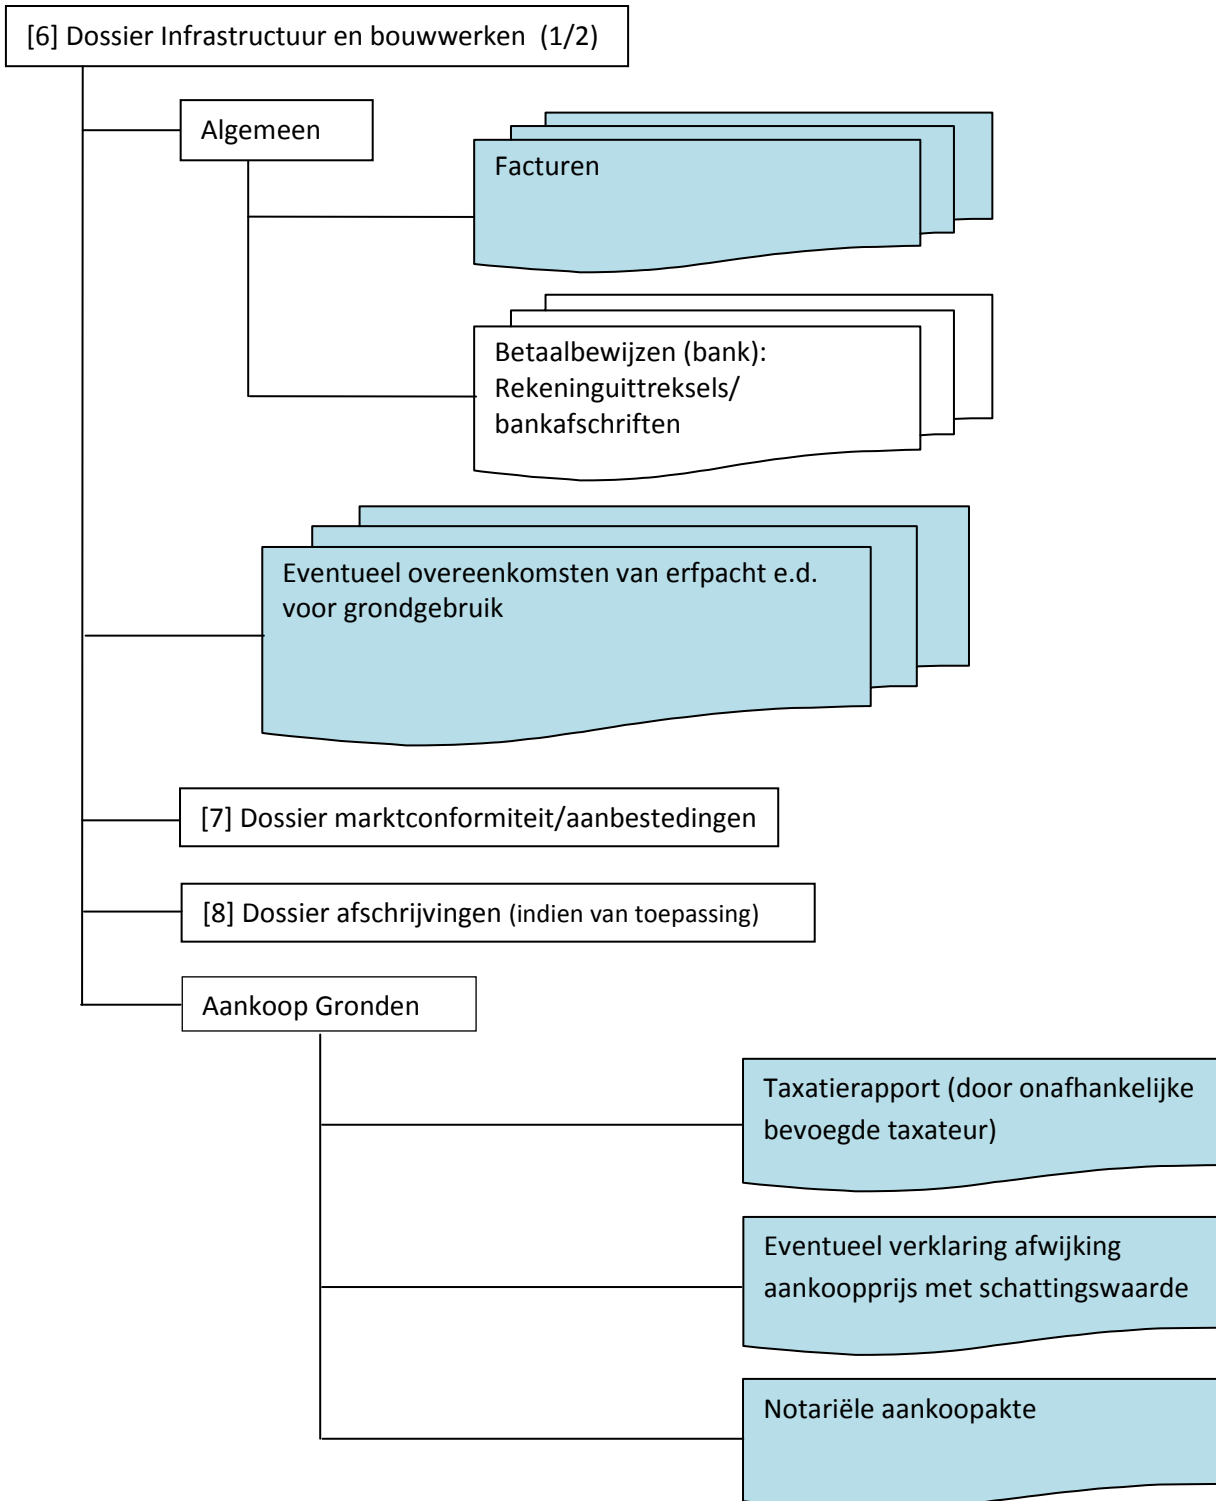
[6] Dossier Infrastructuur en bouwwerken (1/2)

Algemeen

Facturen

Betaalbewijzen (bank): Rekeninguittreksels/ bankafschriften

Eventueel overeenkomsten van erfpacht e.d. voor grondgebruik

[7] Dossier marktconformiteit/aanbestedingen

[8] Dossier afschrijvingen (indien van toepassing)

Aankoop Gronden

Taxatierapport (door onafhankelijke bevoegde taxateur)

Eventueel verklaring afwijking aankoopprijs met schattingswaarde

Notariële aankoopakte